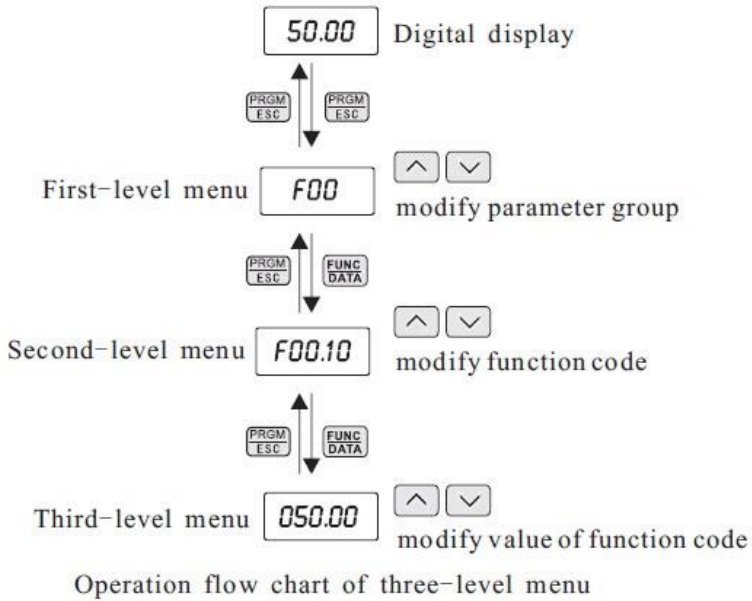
50.00 Digital display

PRGM ESC PRGM ESC

First-level menu F00 modify parameter group

PRGM ESC FUNC DATA

Second-level menu F00.10 modify function code

PRGM ESC FUNC DATA

Third-level menu 050.00 modify value of function code

Operation flow chart of three-level menu